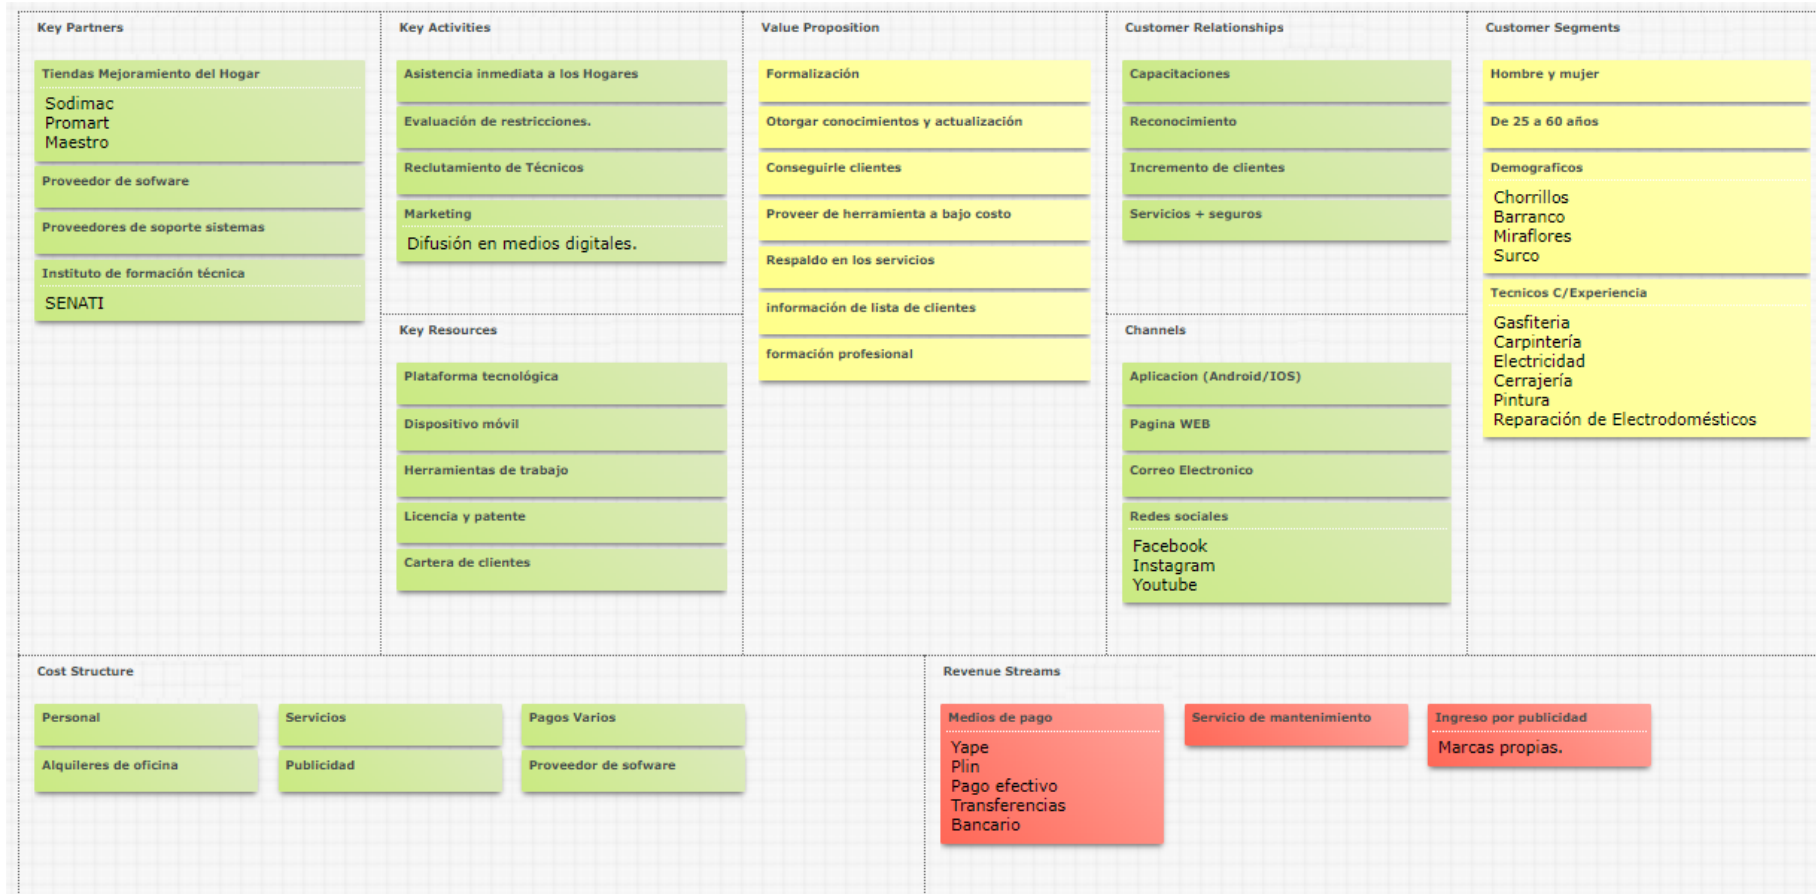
Key Partners

Tiendas Mejoramiento del Hogar
Sodimac
Promart
Maestro

Proveedor de sofware

Proveedores de soporte sistemas

Instituto de formación técnica
SENATI

Key Activities

Asistencia inmediata a los Hogares

Evaluación de restricciones.

Reclutamiento de Técnicos

Marketing
Difusión en medios digitales.

Key Resources

Plataforma tecnológica

Dispositivo móvil

Herramientas de trabajo

Licencia y patente

Cartera de clientes

Value Proposition

Formalización

Otorgar conocimientos y actualización

Conseguirle clientes

Proveer de herramienta a bajo costo

Respaldo en los servicios

información de lista de clientes

formación profesional

Customer Relationships

Capacitaciones

Reconocimiento

Incremento de clientes

Servicios + seguros

Channels

Aplicacion (Android/IOS)

Pagina WEB

Correo Electronico

Redes sociales
Facebook
Instagram
Youtube

Customer Segments

Hombre y mujer

De 25 a 60 años

Demograficos
Chorrillos
Barranco
Miraflores
Surco

Tecnicos C/Experiencia
Gasfiteria
Carpintería
Electricidad
Cerrajería
Pintura
Reparación de Electrodomésticos

Cost Structure

Personal

Servicios

Pagos Varios

Alquileres de oficina

Publicidad

Proveedor de sofware

Revenue Streams

Medios de pago
Yape
Plin
Pago efectivo
Transferencias
Bancario

Servicio de mantenimiento

Ingreso por publicidad
Marcas propias.